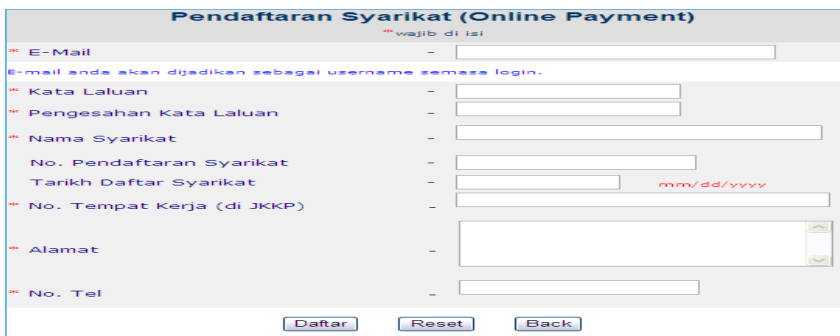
Pendaftaran Syarikat (Online Payment)
**wajib di isi

** E-Mail -
E-mail anda akan dijadikan sebagai username semasa login.
** Kata Laluan -
** Pengesahan Kata Laluan -
** Nama Syarikat -
No. Pendaftaran Syarikat -
Tarikh Daftar Syarikat - mm/dd/yyyy
** No. Tempat Kerja (di JKKP) -
** Alamat -
** No. Tel -

Daftar Reset Back